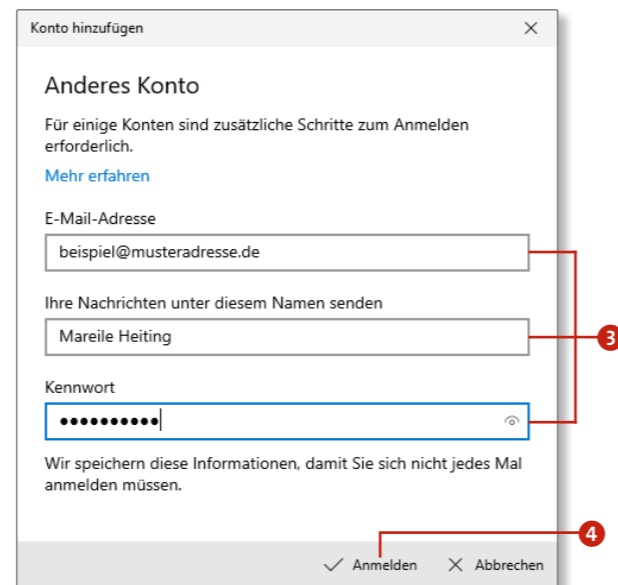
Konto hinzufügen

Anderes Konto

Für einige Konten sind zusätzliche Schritte zum Anmelden erforderlich.

Mehr erfahren

E-Mail-Adresse

beispiel@musteradresse.de

Ihre Nachrichten unter diesem Namen senden

Mareile Heiting

Kennwort

••••••••••

Wir speichern diese Informationen, damit Sie sich nicht jedes Mal anmelden müssen.

3

4

Anmelden Abbrechen